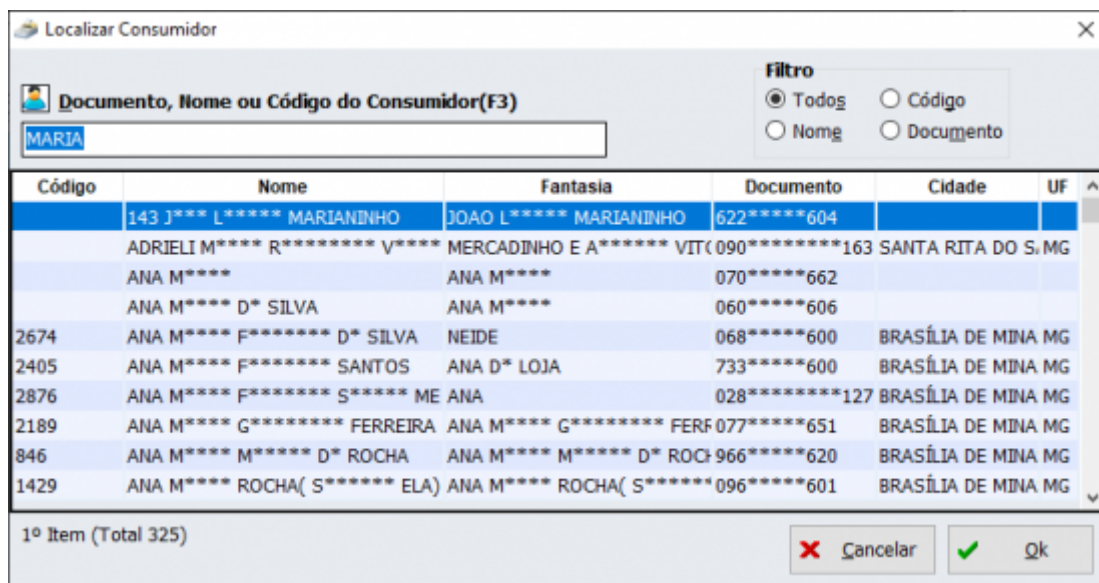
Localizar Consumidor

Documento, Nome ou Código do Consumidor(F3)

MARIA

Filtro
Todos
Código
Nome
Documento

| Código | Nome | Fantasia | Documento | Cidade | UF |
|---|---|---|---|---|---|
| | 143 J*** L***** MARIANINHO | JOAO L***** MARIANINHO | 622*****604 | | |
| | ADRIELI M**** R******** V**** | MERCADINHO E A****** VIT( | 090********163 | SANTA RITA DO S | MG |
| | ANA M**** | ANA M**** | 070*****662 | | |
| | ANA M**** D* SILVA | ANA M**** | 060*****606 | | |
| 2674 | ANA M**** F******* D* SILVA | NEIDE | 068*****600 | BRASÍLIA DE MINA | MG |
| 2405 | ANA M**** F******* SANTOS | ANA D* LOJA | 733*****600 | BRASÍLIA DE MINA | MG |
| 2876 | ANA M**** F******* S***** ME | ANA | 028********127 | BRASÍLIA DE MINA | MG |
| 2189 | ANA M**** G******** FERREIRA | ANA M**** G******** FERF | 077*****651 | BRASÍLIA DE MINA | MG |
| 846 | ANA M**** M***** D* ROCHA | ANA M**** M***** D* ROCH | 966*****620 | BRASÍLIA DE MINA | MG |
| 1429 | ANA M**** ROCHA( S****** ELA) | ANA M**** ROCHA( S****** | 096*****601 | BRASÍLIA DE MINA | MG |

1º Item (Total 325)

Cancelar
Ok